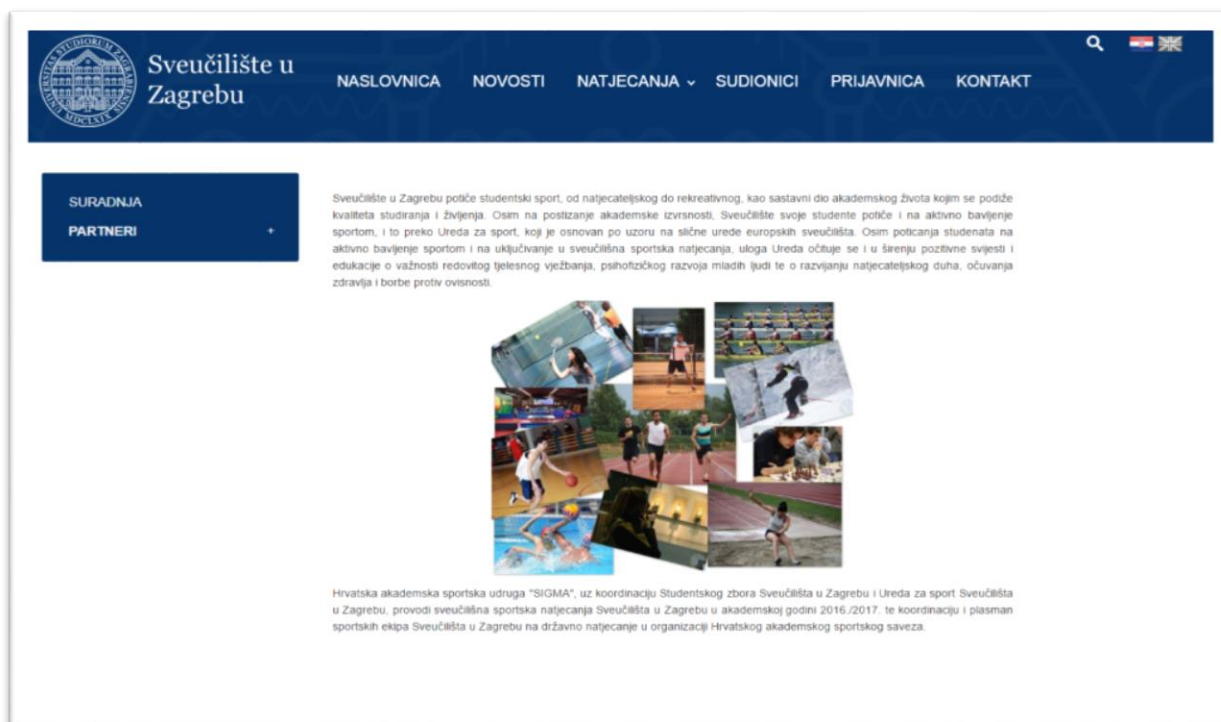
Sveučilište u Zagrebu

NASLOVNICA NOVOSTI NATJECANJA SUDIONICI PRIJAVNICA KONTAKT

SURADNJA
PARTNERI +

Sveučilište u Zagrebu potiče studentski sport, od natjecateljskog do rekreativnog, kao sastavni dio akademskog života kojim se podiže kvaliteta studiranja i življenja. Osim na postizanje akademske izvrsnosti, Sveučilište svoje studente potiče i na aktivno bavljenje sportom, i to preko Ureda za sport, koji je osnovan po uzoru na slične urede europskih sveučilišta. Osim poticanja studenata na aktivno bavljenje sportom i na uključivanje u sveučilišna sportska natjecanja, uloga Ureda očituje se i u širenju pozitivne svijesti i edukacije o važnosti redovitog tjelesnog vježbanja, psihofizičkog razvoja mladih ljudi te o razvijanju natjecateljskog duha, očuvanja zdravlja i borbe protiv ovisnosti.

Hrvatska akademska sportska udruga "SIGMA", uz koordinaciju Studentskog zbora Sveučilišta u Zagrebu i Ureda za sport Sveučilišta u Zagrebu, provodi sveučilišna sportska natjecanja Sveučilišta u Zagrebu u akademskoj godini 2016./2017. te koordinaciju i plasman sportskih ekipa Sveučilišta u Zagrebu na državno natjecanje u organizaciji Hrvatskog akademskog sportskog saveza.